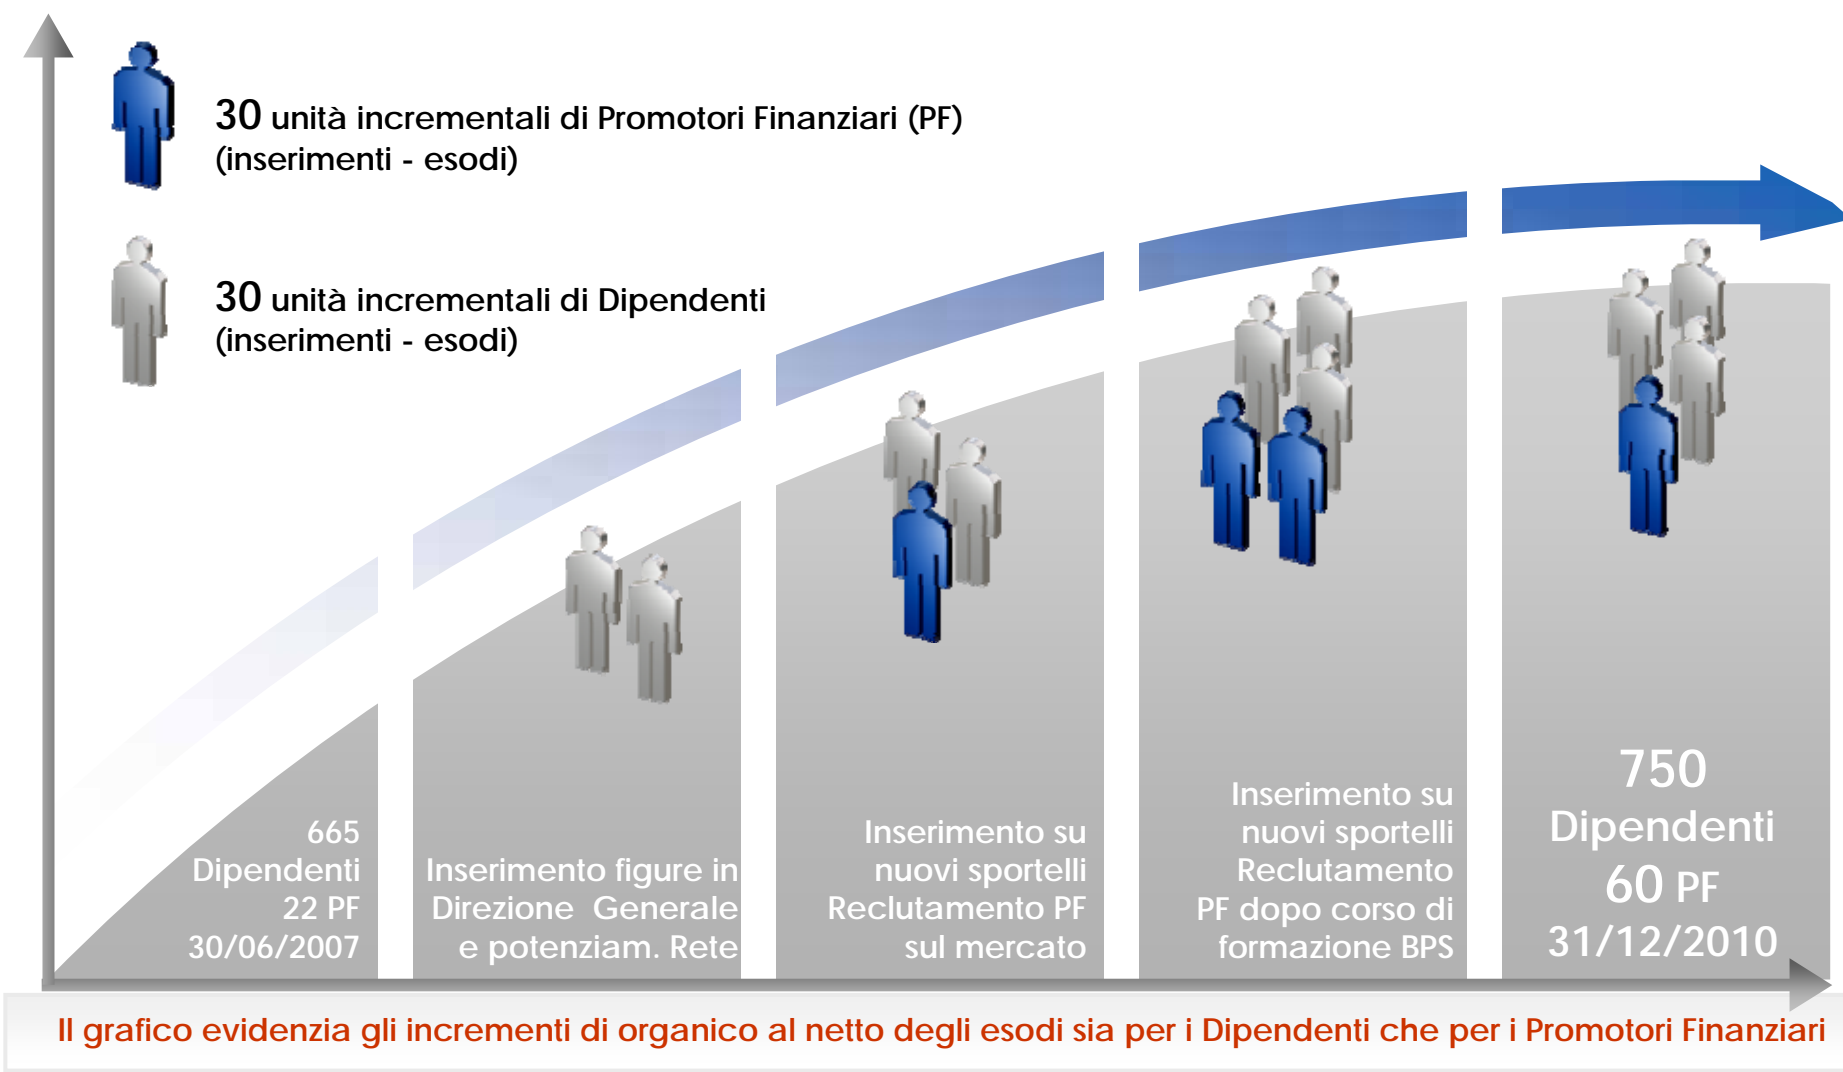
30 unità incrementali di Promotori Finanziari (PF) (inserimenti - esodi)

30 unità incrementali di Dipendenti (inserimenti - esodi)

665 Dipendenti 22 PF 30/06/2007

Inserimento figure in Direzione Generale e potenziam. Rete

Inserimento su nuovi sportelli Reclutamento PF sul mercato

Inserimento su nuovi sportelli Reclutamento PF dopo corso di formazione BPS

750 Dipendenti 60 PF 31/12/2010

Il grafico evidenzia gli incrementi di organico al netto degli esodi sia per i Dipendenti che per i Promotori Finanziari